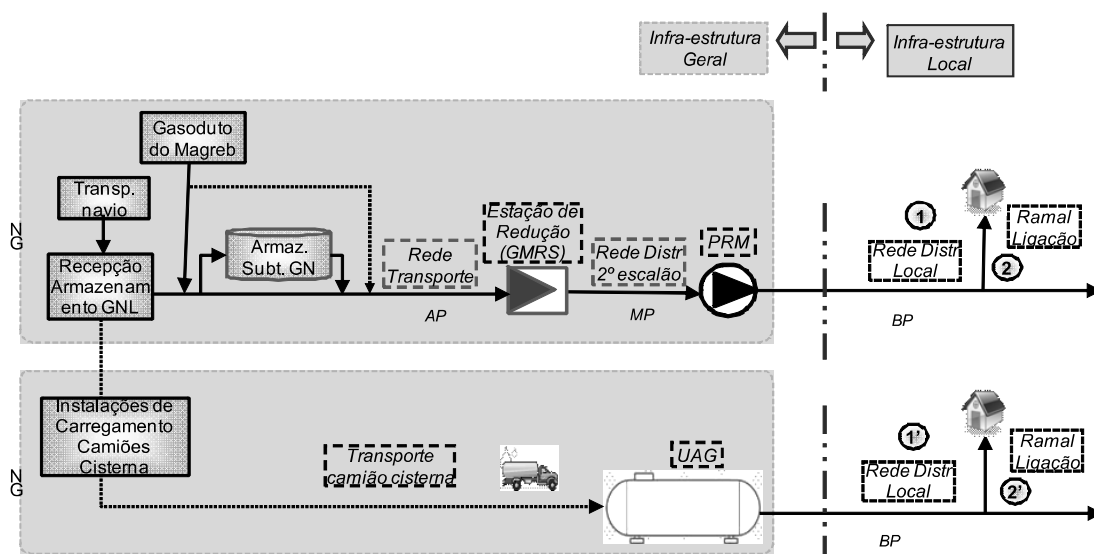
Infra-estrutura Geral

Infra-estrutura Local

NG

Gasoduto do Magreb

Transp. navio

Recepção Armazenamento GNL

Armaz. Subt. GN

Rede Transporte

Estação de Redução (GMRS)

Rede Distr 2º escalão

PRM

AP

MP

1

Rede Distr Local

Ramal Ligacão

2

BP

NG

Instalações de Carregamento Camiões Cisterna

Transporte camião cisterna

UAG

1'

Rede Distr Local

Ramal Ligacão

2'

BP